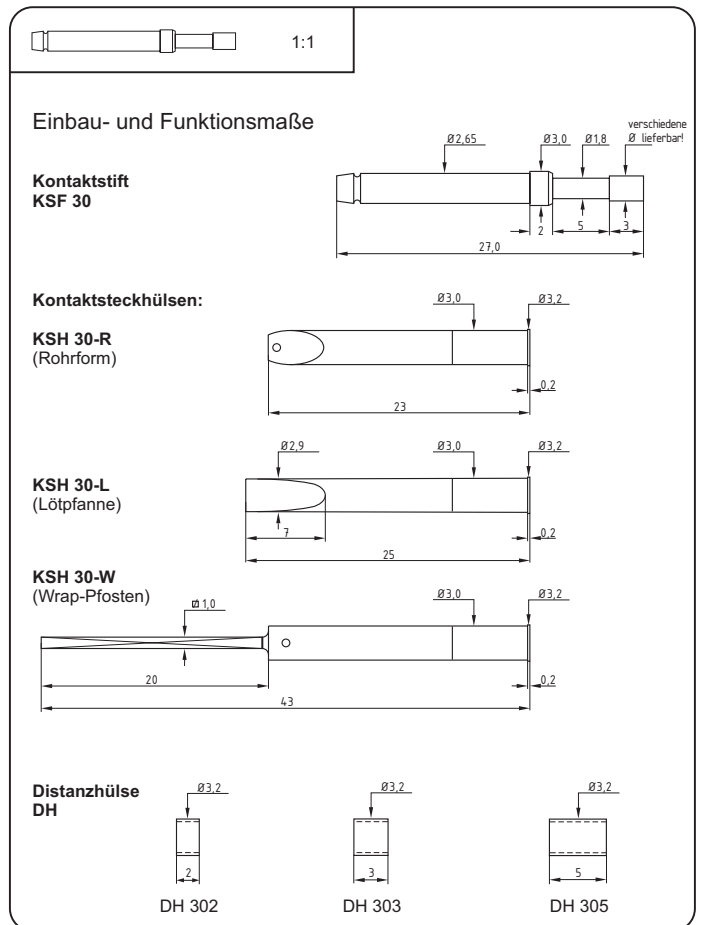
1:1

Einbau- und Funktionsmaße

Kontaktstift
KSF 30

Ø2,65
Ø3,0
Ø1,8
verschiedene Ø lieferbar!
2
5
3
27,0

Kontaktsteckhülsen:

KSH 30-R
(Rohrform)

Ø3,0
Ø3,2
0,2
23

KSH 30-L
(Lötpfanne)

Ø2,9
Ø3,0
Ø3,2
7
0,2
25

KSH 30-W
(Wrap-Pfosten)

Ø1,0
Ø3,0
Ø3,2
20
0,2
43

Distanzhülse
DH

Ø3,2
2
DH 302

Ø3,2
3
DH 303

Ø3,2
5
DH 305